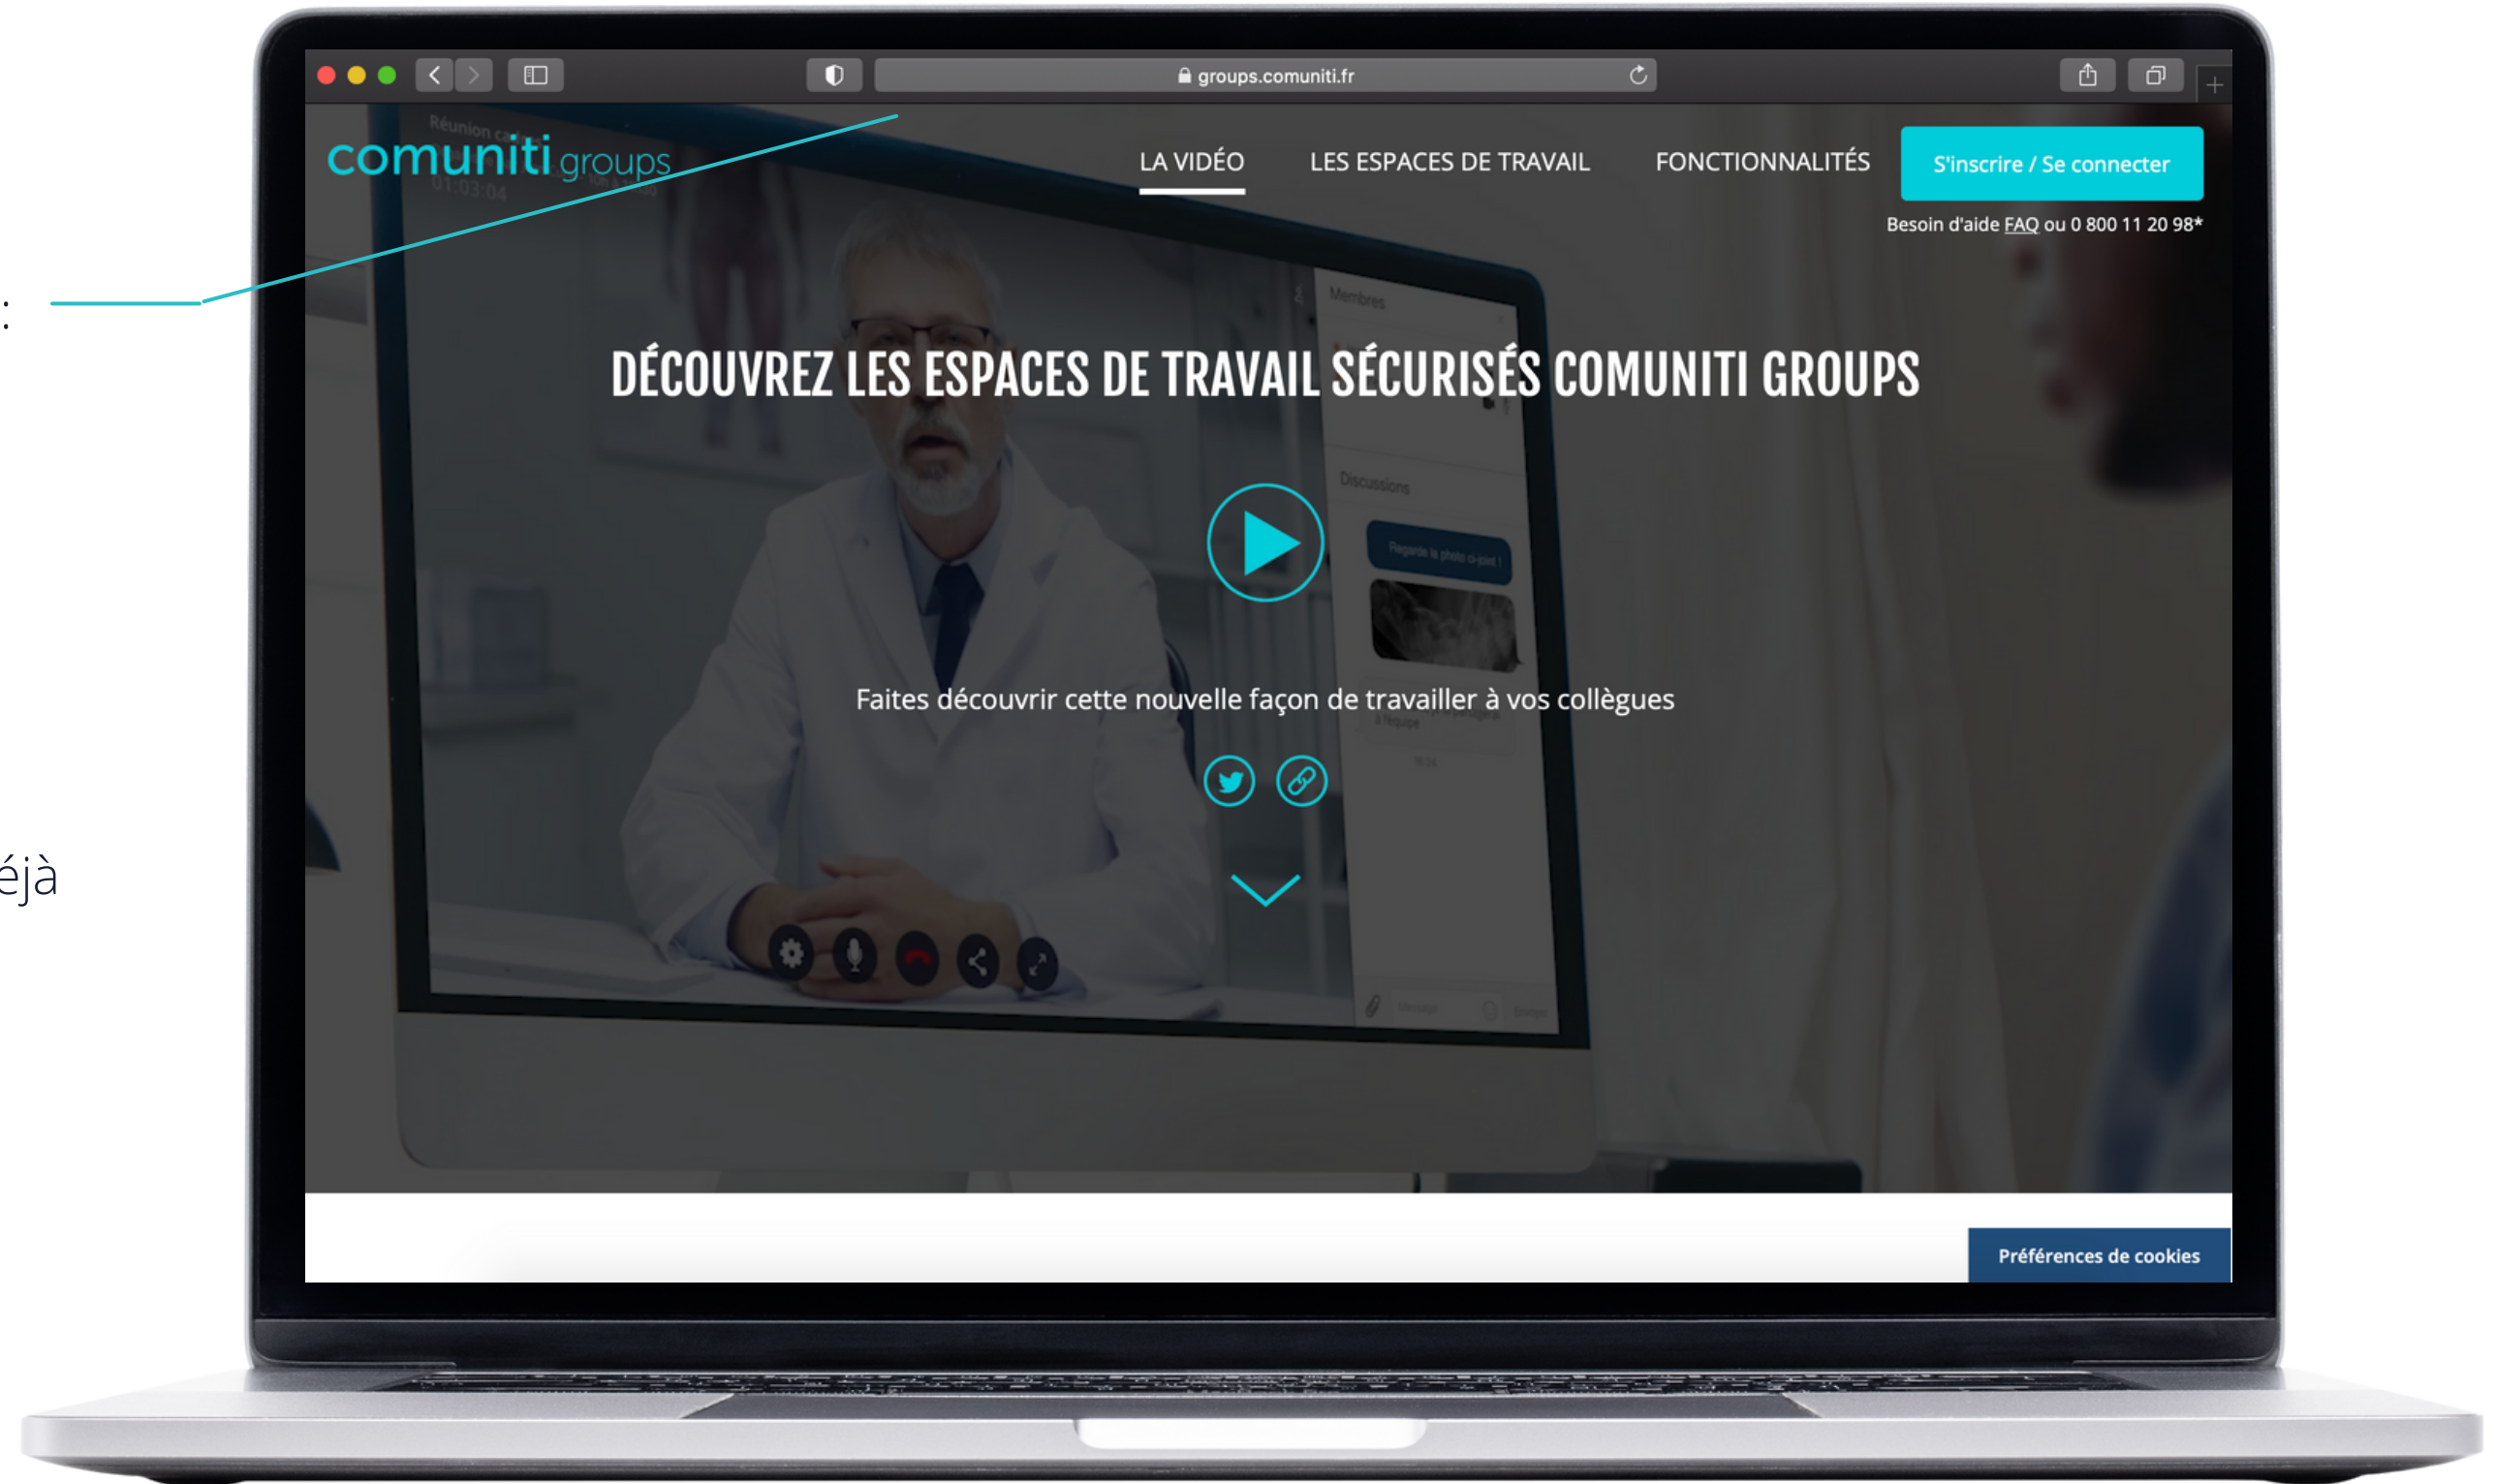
:

éjà

groups.comuniti.fr

comuniti groups

LA VIDÉO

LES ESPACES DE TRAVAIL

FONCTIONNALITÉS

S'inscrire / Se connecter

Besoin d'aide FAQ ou 0 800 11 20 98*

Membres

DÉCOUVREZ LES ESPACES DE TRAVAIL SÉCURISÉS COMUNITI GROUPS

Discussions

Faites découvrir cette nouvelle façon de travailler à vos collègues

Préférences de cookies